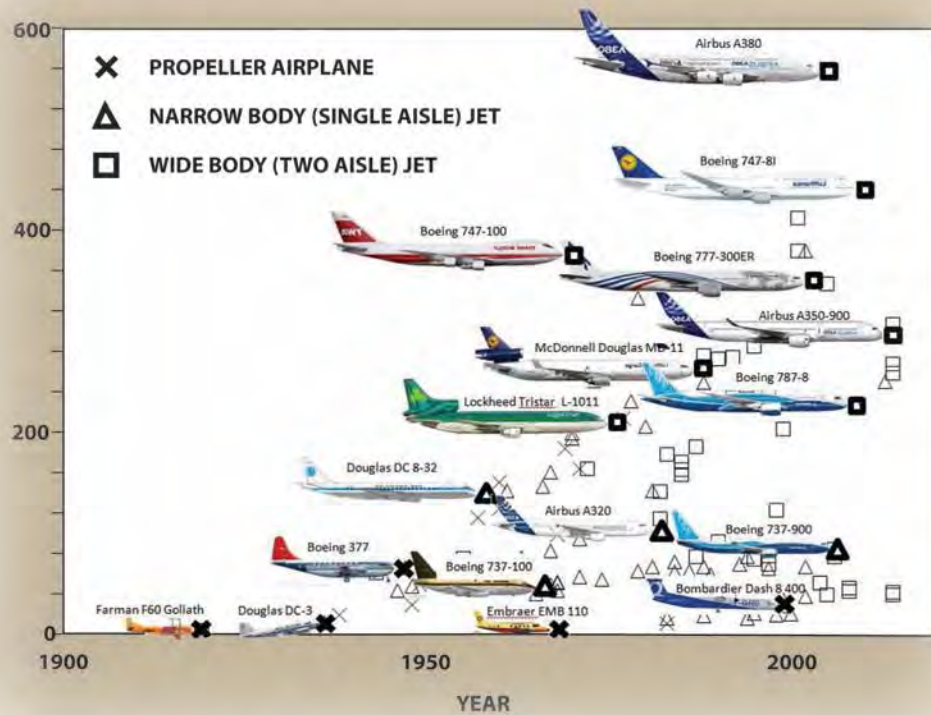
600
400
200
0
1900
1950
2000
YEAR

PROPELLER AIRPLANE
NARROW BODY (SINGLE AISLE) JET
WIDE BODY (TWO AISLE) JET

Airbus A380
Boeing 747-8I
Boeing 747-100
Boeing 777-300ER
Airbus A350-900
McDonnell Douglas MD-11
Boeing 787-8
Lockheed Tristar L-1011
Douglas DC 8-32
Airbus A320
Boeing 737-900
Boeing 377
Boeing 737-100
Bombardier Dash 8 400
Farman F60 Goliath
Douglas DC-3
Embraer EMB 110